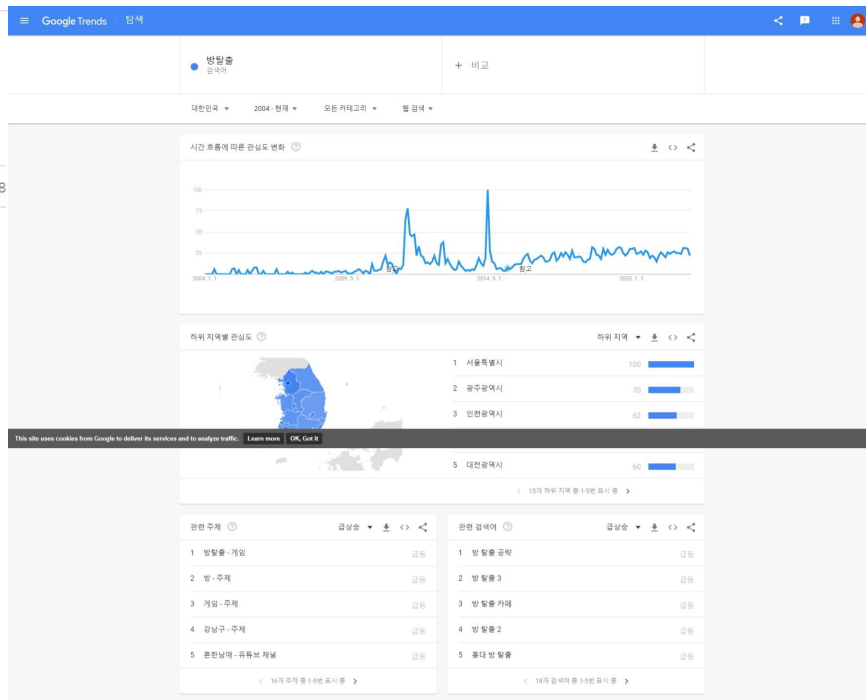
Google Trends 탐색

방탈출
검색어

+ 비교

대한민국 ▾ 2004 - 현재 ▾ 모든 카테고리 ▾ 웹 검색 ▾

시간 흐름에 따른 관심도 변화

100
75
50
25

2004. 1. 1. 2009. 5. 1. 참고 2014. 9. 1. 참고 2020. 1. 1.

하위 지역별 관심도

하위 지역 ▾

| | | |
|---|---|---|
| 1 | 서울특별시 | 100 |
| 2 | 광주광역시 | 70 |
| 3 | 인천광역시 | 62 |
| 5 | 대전광역시 | 60 |

This site uses cookies from Google to deliver its services and to analyze traffic. Learn more OK, Got it

< 15개 하위 지역 중 1-5번 표시 중 >

관련 주제 급상승 ▾

| | | |
|---|---|---|
| 1 | 방탈출 - 게임 | 급등 |
| 2 | 방 - 주제 | 급등 |
| 3 | 게임 - 주제 | 급등 |
| 4 | 강남구 - 주제 | 급등 |
| 5 | 흔한남매 - 유튜브 채널 | 급등 |

< 16개 주제 중 1-5번 표시 중 >

관련 검색어 급상승 ▾

| | | |
|---|---|---|
| 1 | 방 탈출 공략 | 급등 |
| 2 | 방 탈출 3 | 급등 |
| 3 | 방 탈출 카페 | 급등 |
| 4 | 방 탈출 2 | 급등 |
| 5 | 홍대 방 탈출 | 급등 |

< 18개 검색어 중 1-5번 표시 중 >